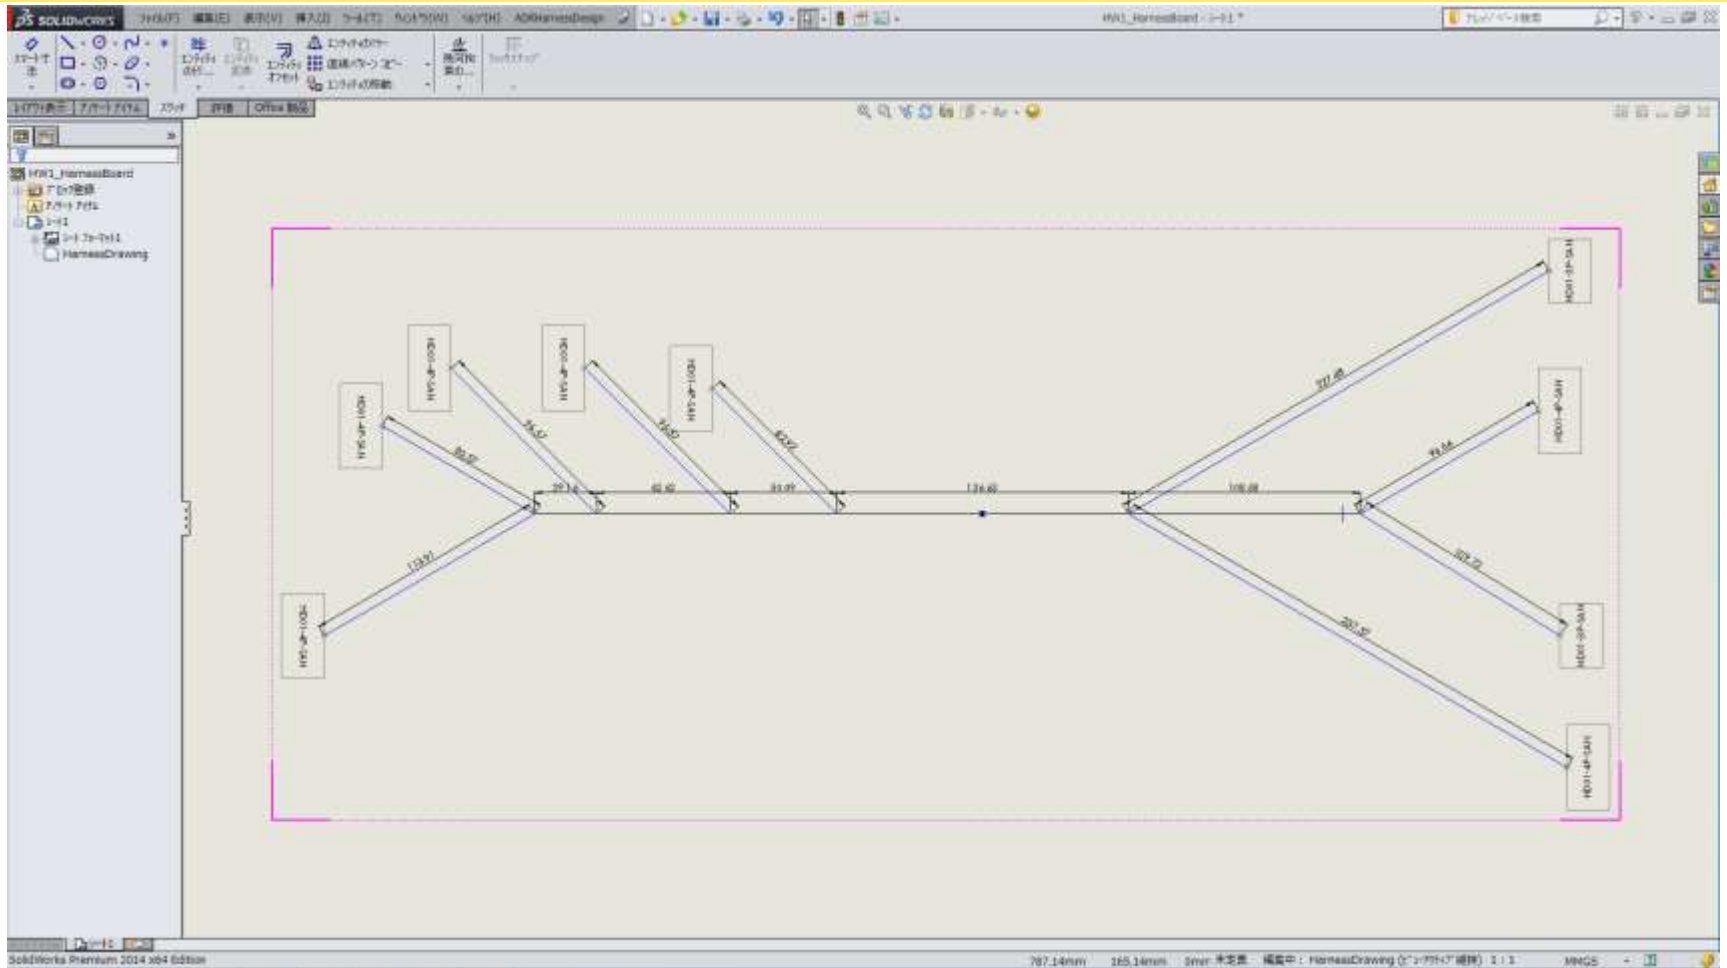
SOLIDWORKS ファイル(F) 編集(E) 表示(V) 挿入(I) ツール(T) ウィンドウ(W) ヘルプ(H) ADKHarnessDesign

HW1_HarnessBoard - シート1 *

スケッチ
エンティティ変換
エンティティオフセット
エンティティのトリム
直線パターン コピー
エンティティの移動

レイアウト表示 アノテート アイテム スケッチ 評価 Office 製品

HW1_HarnessBoard
アノテート アイテム
シート1
シート フォーマット1
HarnessDrawing

HDC01-4P-SAN
HDC01-4P-SAN
HDC01-4P-SAN
HDC01-4P-SAN
HDC01-4P-SAN
HDC01-4P-SAN
HDC01-4P-SAN
HDC01-4P-SAN
HDC01-4P-SAN

20.14
62.40
91.49
134.48
108.08
227.49
99.64
103.72
207.37
118.91
84.07
78.47
94.60
82.22

SolidWorks Premium 2014 x64 Edition
787.14mm 165.14mm 0mm 未定義 編集中：HarnessDrawing 1:1 MMGS